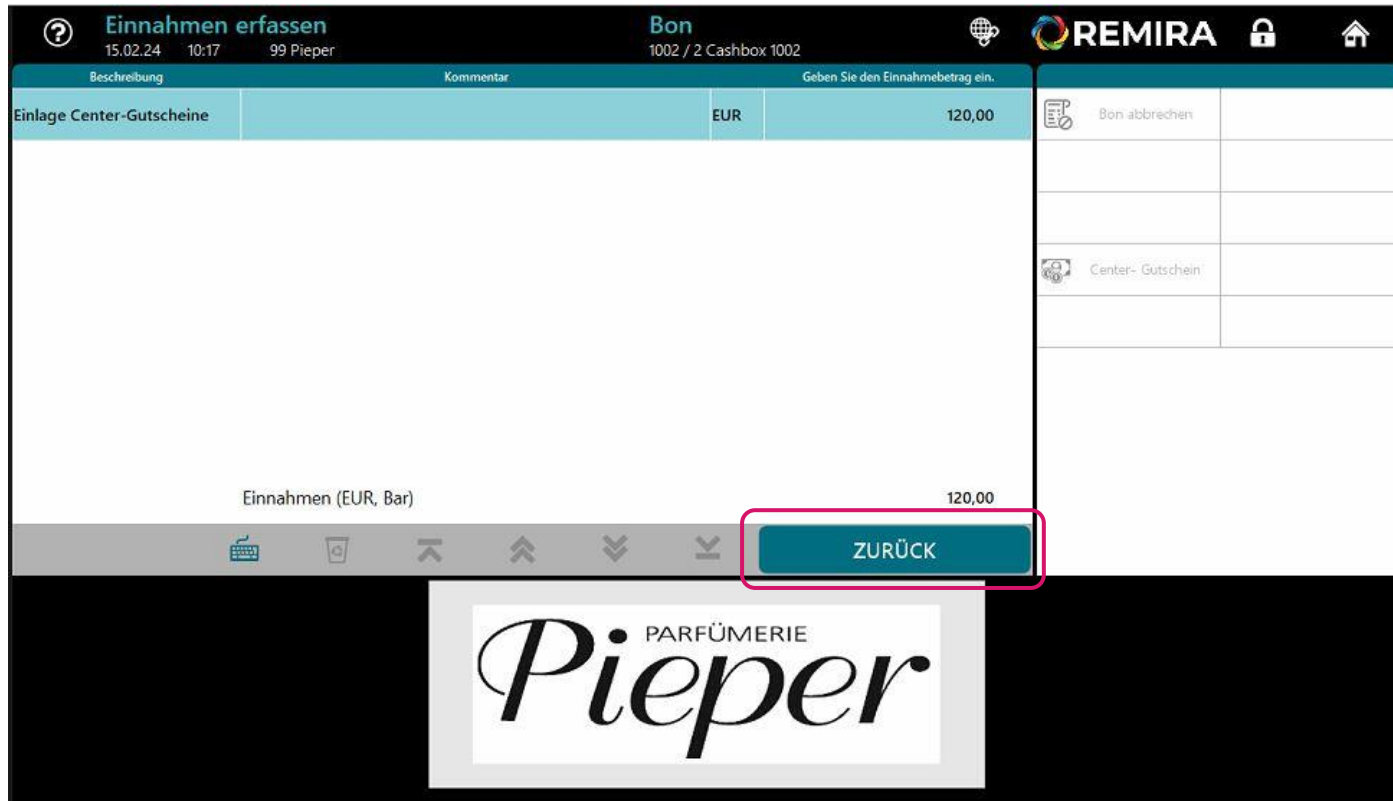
Einnahmen erfassen
15.02.24 10:17 99 Pieper

Bon
1002 / 2 Cashbox 1002

REMIRA

| Beschreibung | Kommentar | | Geben Sie den Einnahmebetrag ein. |
|---|---|---|---|
| Einlage Center-Gutscheine | | EUR | 120,00 |

Einnahmen (EUR, Bar) 120,00

ZURÜCK

Bon abbrechen

Center- Gutschein

PARFÜMERIE
Pieper